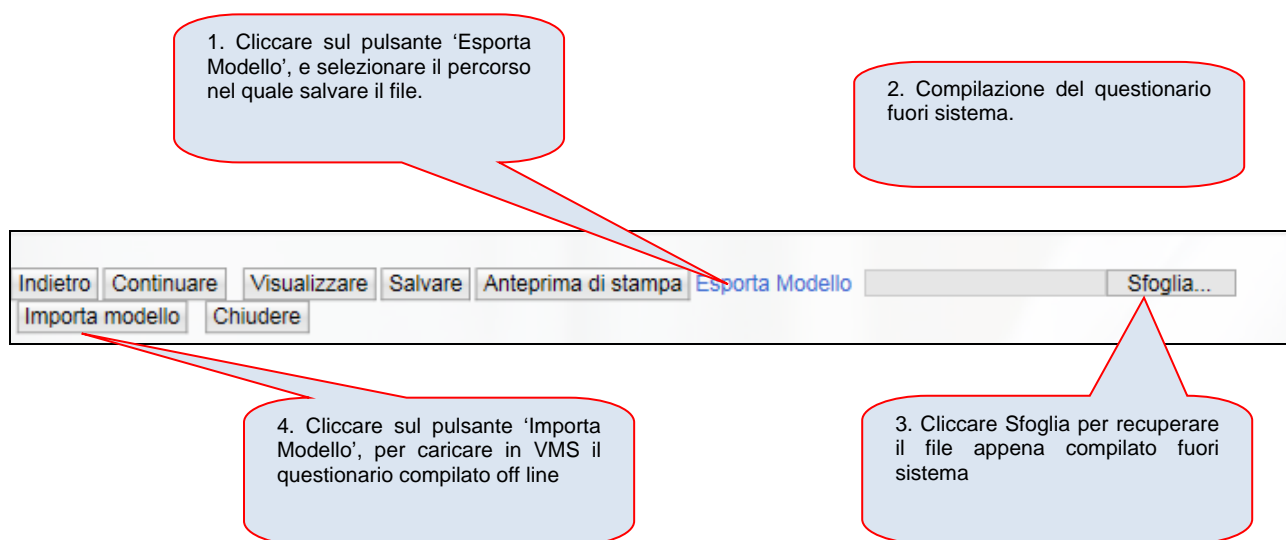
1. Cliccare sul pulsante ‘Esporta Modello’, e selezionare il percorso nel quale salvare il file.

2. Compilazione del questionario fuori sistema.

Indietro Continuare Visualizzare Salvare Anteprima di stampa Esporta Modello Sfoglia...
Importa modello Chiudere

4. Cliccare sul pulsante ‘Importa Modello’, per caricare in VMS il questionario compilato off line

3. Cliccare Sfoglia per recuperare il file appena compilato fuori sistema